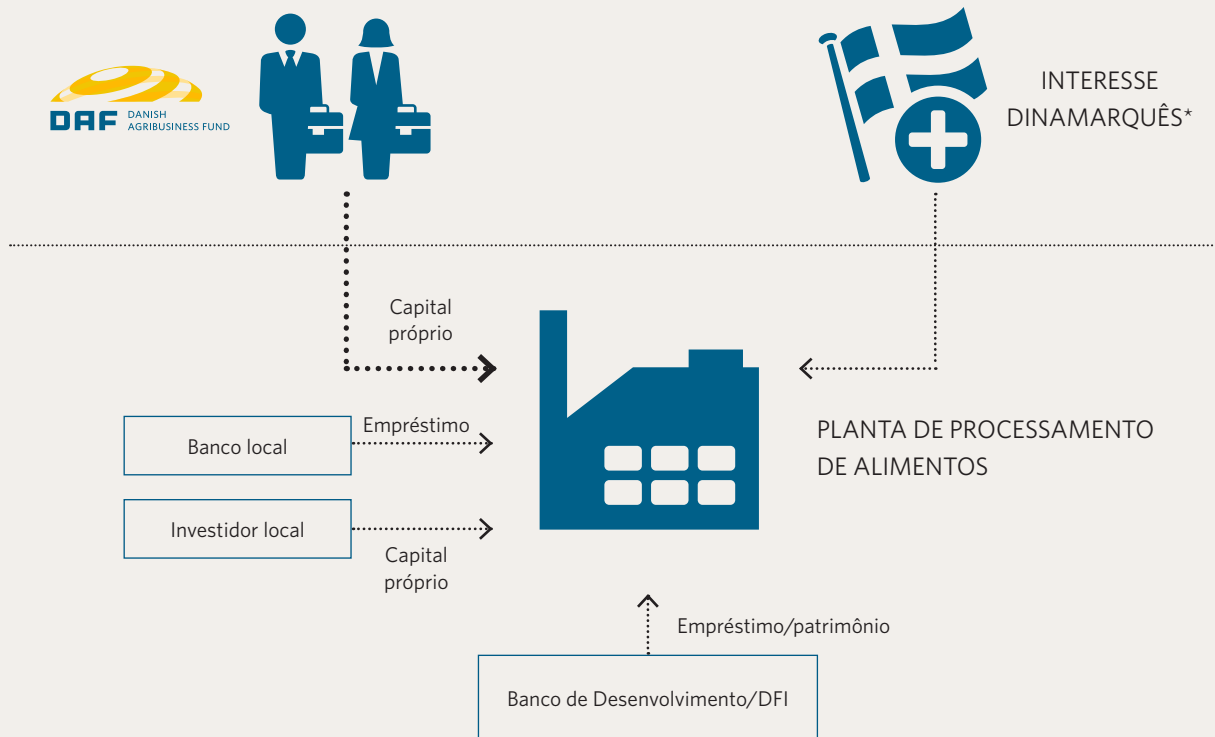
DAF DANISH AGRIBUSINESS FUND

INTERESSE DINAMARQUÊS*

Capital próprio

Banco local

Empréstimo

Investidor local

Capital próprio

PLANTA DE PROCESSAMENTO DE ALIMENTOS

Empréstimo/patrimônio

Banco de Desenvolvimento/DFI